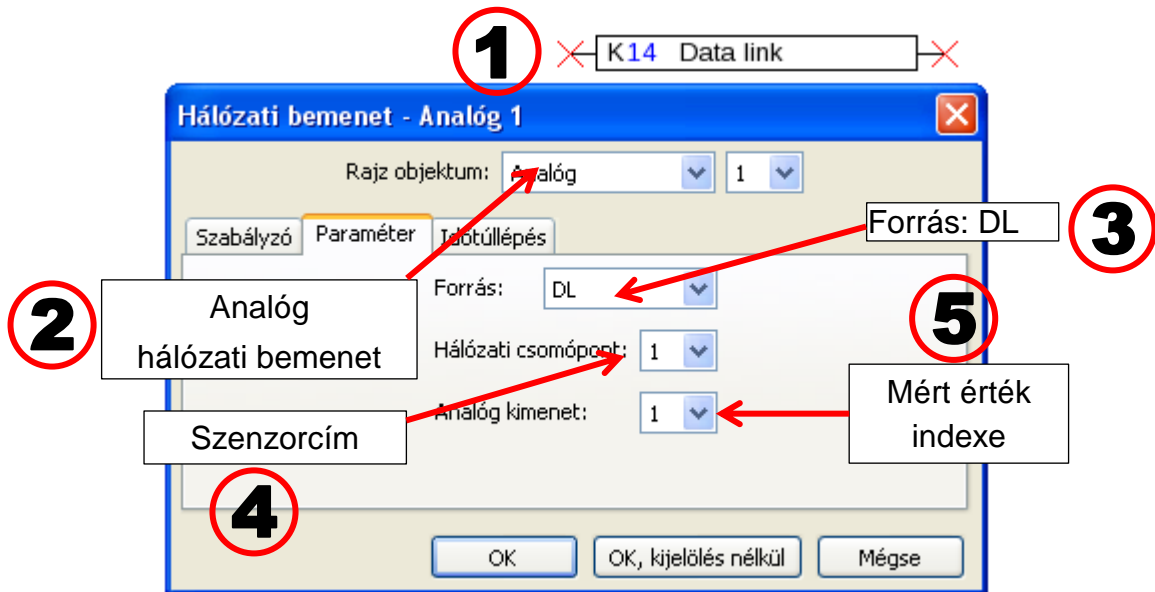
1

K14 Data link

Hálózati bemenet - Analóg 1

Rajz objektum: Analóg 1

Szabályzó Paraméter Időtúllépés

3

Forrás: DL

2

Analóg hálózati bemenet

Forrás: DL

5

Hálózati csomópont: 1

Analóg kimenet: 1

Mért érték indexe

Szenzorcím

4

OK OK, kijelölés nélkül Mégse